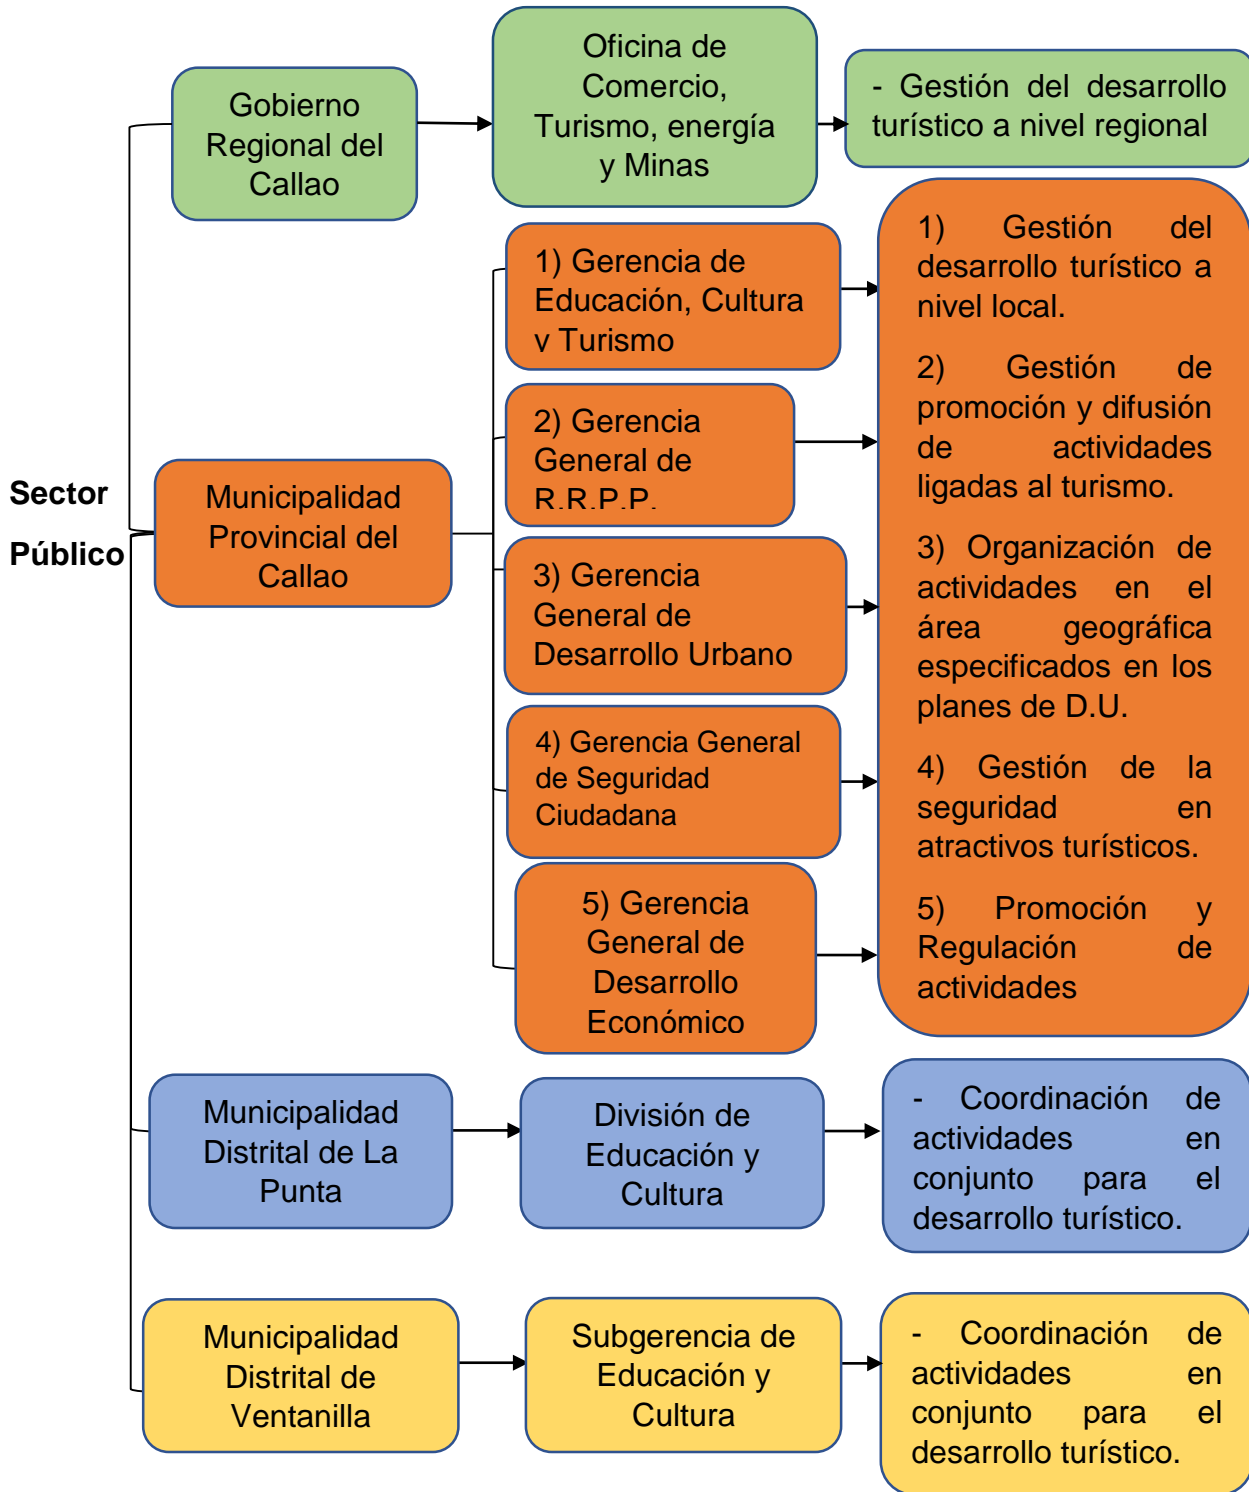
Sector Público

Gobierno Regional del Callao

Oficina de Comercio, Turismo, energía y Minas

- Gestión del desarrollo turístico a nivel regional

Municipalidad Provincial del Callao

1) Gerencia de Educación, Cultura y Turismo

2) Gerencia General de R.R.P.P.

3) Gerencia General de Desarrollo Urbano

4) Gerencia General de Seguridad Ciudadana

5) Gerencia General de Desarrollo Económico

1) Gestión del desarrollo turístico a nivel local.

2) Gestión de promoción y difusión de actividades ligadas al turismo.

3) Organización de actividades en el área geográfica especificados en los planes de D.U.

4) Gestión de la seguridad en atractivos turísticos.

5) Promoción y Regulación de actividades

Municipalidad Distrital de La Punta

División de Educación y Cultura

- Coordinación de actividades en conjunto para el desarrollo turístico.

Municipalidad Distrital de Ventanilla

Subgerencia de Educación y Cultura

- Coordinación de actividades en conjunto para el desarrollo turístico.